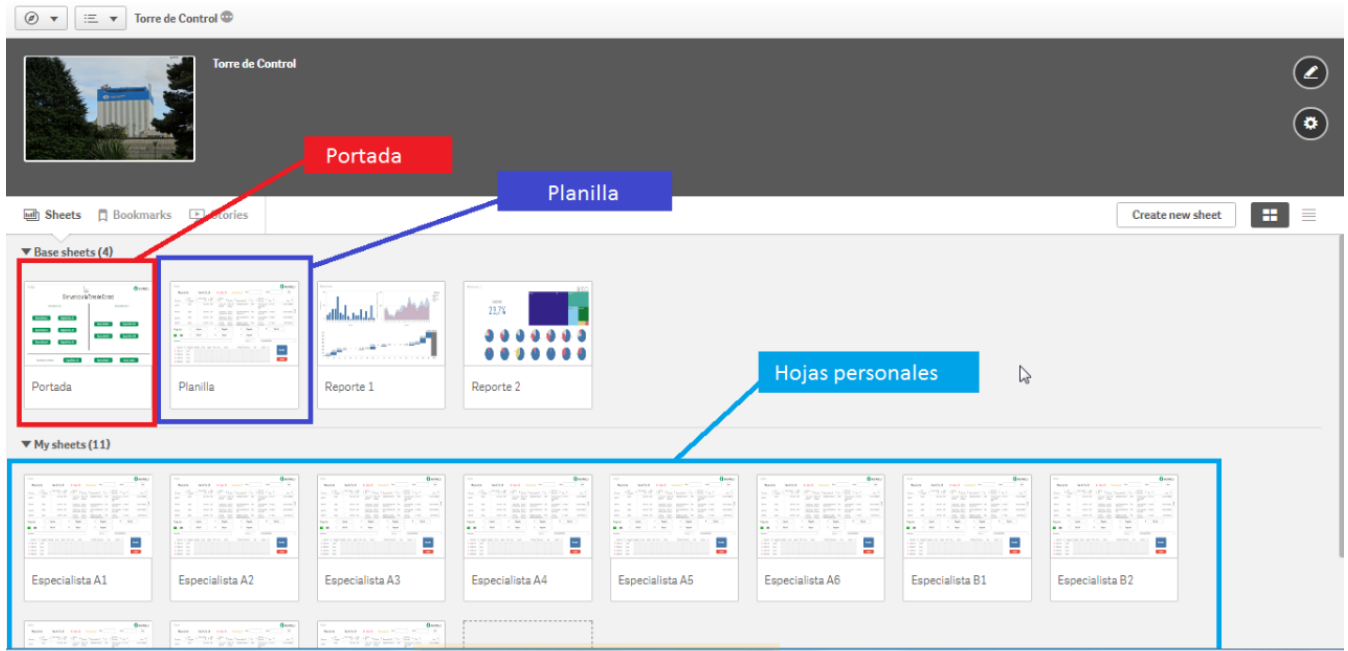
Torre de Control

Torre de Control

Portada

Planilla

Sheets Bookmarks Stories

Create new sheet

Base sheets (4)

23,7%

Portada

Planilla

Reporte 1

Reporte 2

Hojas personales

My sheets (11)

Especialista A1

Especialista A2

Especialista A3

Especialista A4

Especialista A5

Especialista A6

Especialista B1

Especialista B2